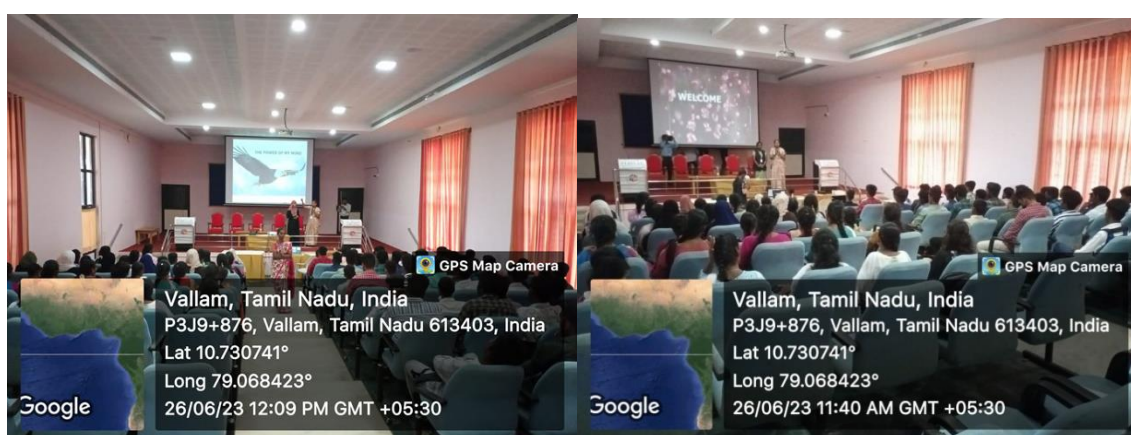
GPS Map Camera
Vallam, Tamil Nadu, India
P3J9+876, Vallam, Tamil Nadu 613403, India
Lat 10.730741°
Long 79.068423°
26/06/23 12:09 PM GMT +05:30
Google

WELCOME
GPS Map Camera
Vallam, Tamil Nadu, India
P3J9+876, Vallam, Tamil Nadu 613403, India
Lat 10.730741°
Long 79.068423°
26/06/23 11:40 AM GMT +05:30
Google